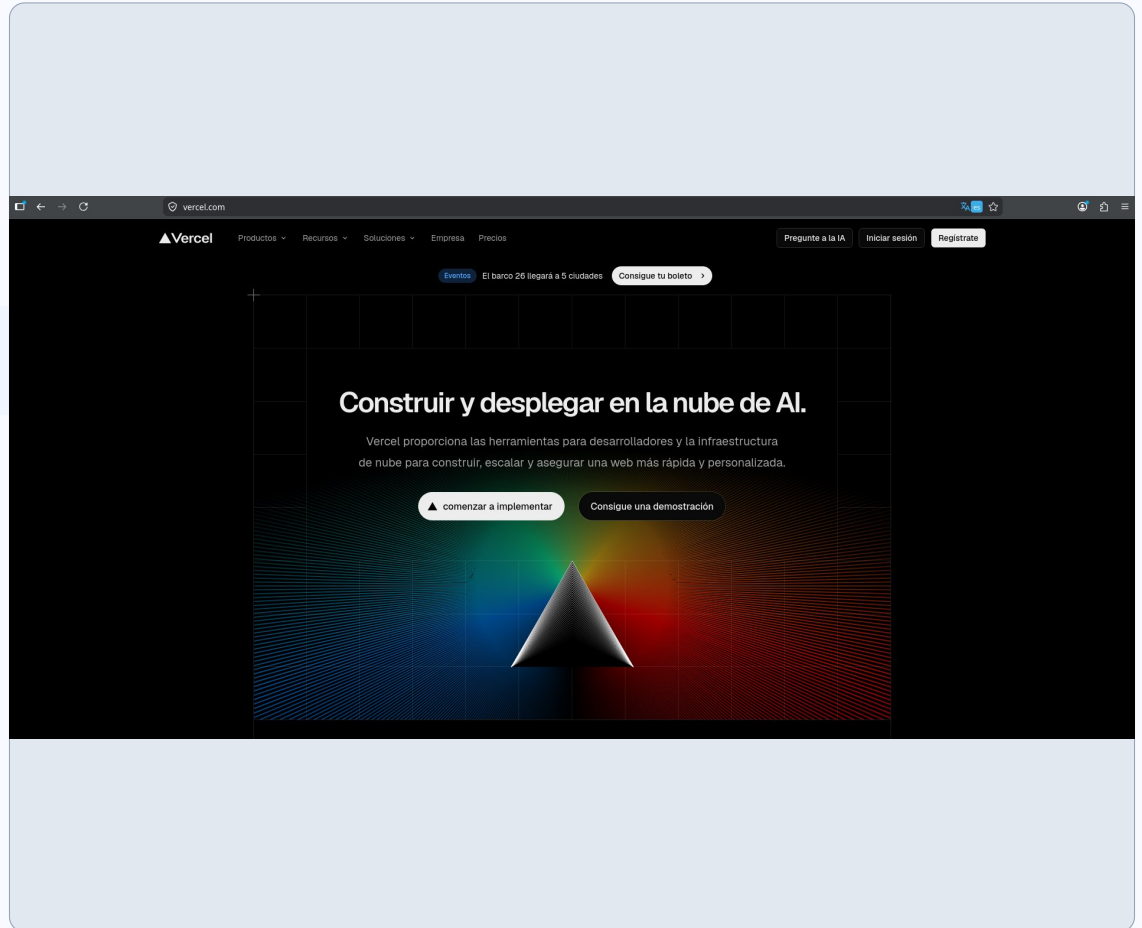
vercel.com

Vercel Productos Recursos Soluciones Empresa Precios

Pregunte a la IA Iniciar sesión Regístrate

Eventos El barco 26 llegará a 5 ciudades Consigue tu boleto

Construir y desplegar en la nube de AI.

Vercel proporciona las herramientas para desarrolladores y la infraestructura de nube para construir, escalar y asegurar una web más rápida y personalizada.

comenzar a implementar Consigue una demostración